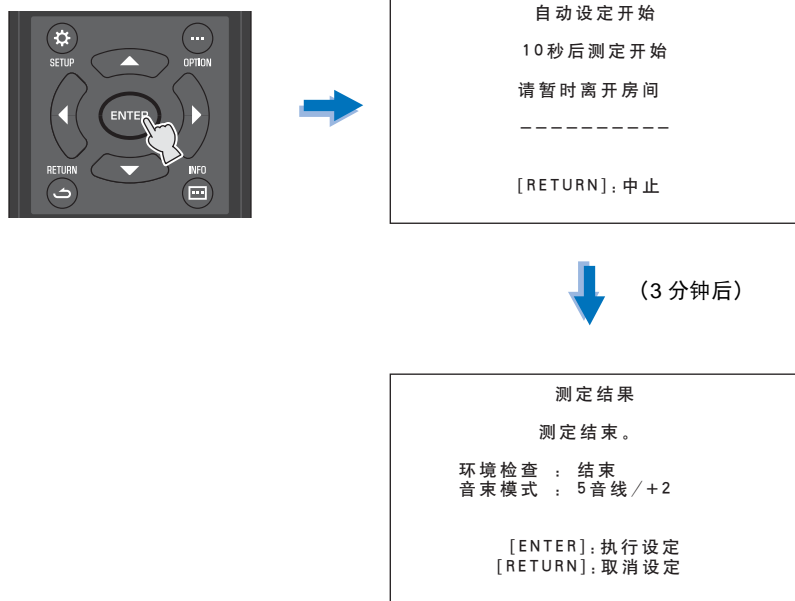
SETUP
OPTION
ENTER
RETURN
INFO

自动设定开始

10秒后测定开始

请暂时离开房间

——————————

[RETURN]:中止

(3 分钟后)

测定结果

测定结束。

环境检查 : 结束
音束模式 : 5音线/+2

[ENTER]:执行设定
[RETURN]:取消设定